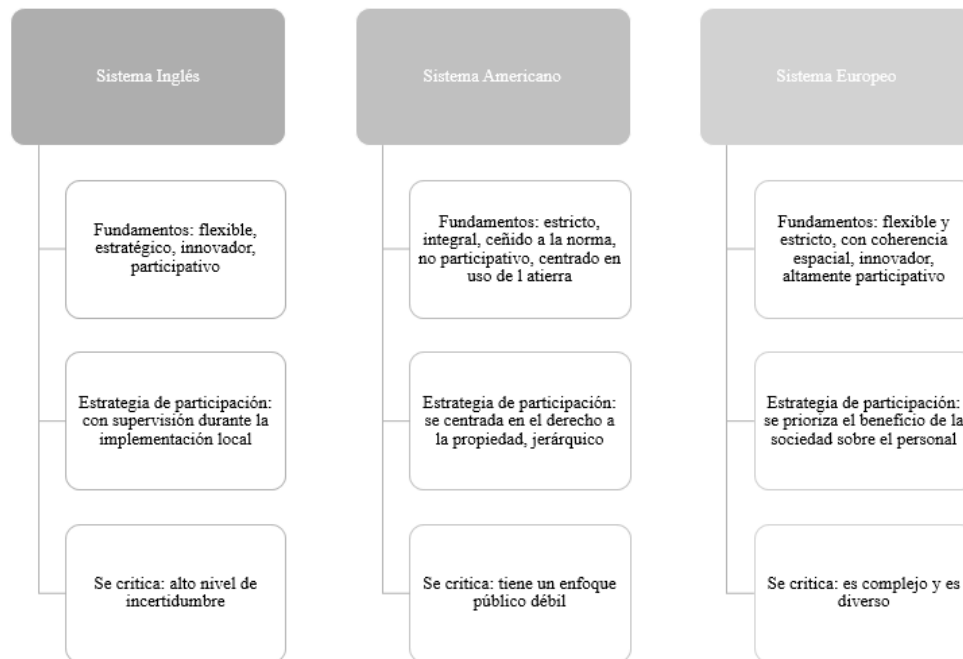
Sistema Inglés

Fundamentos: flexible, estratégico, innovador, participativo

Estrategia de participación: con supervisión durante la implementación local

Se critica: alto nivel de incertidumbre

Sistema Americano

Fundamentos: estricto, integral, ceñido a la norma, no participativo, centrado en uso de 1 atierra

Estrategia de participación: se centrada en el derecho a la propiedad, jerárquico

Se critica: tiene un enfoque público débil

Sistema Europeo

Fundamentos: flexible y estricto, con coherencia espacial, innovador, altamente participativo

Estrategia de participación: se prioriza el beneficio de la sociedad sobre el personal

Se critica: es complejo y es diverso